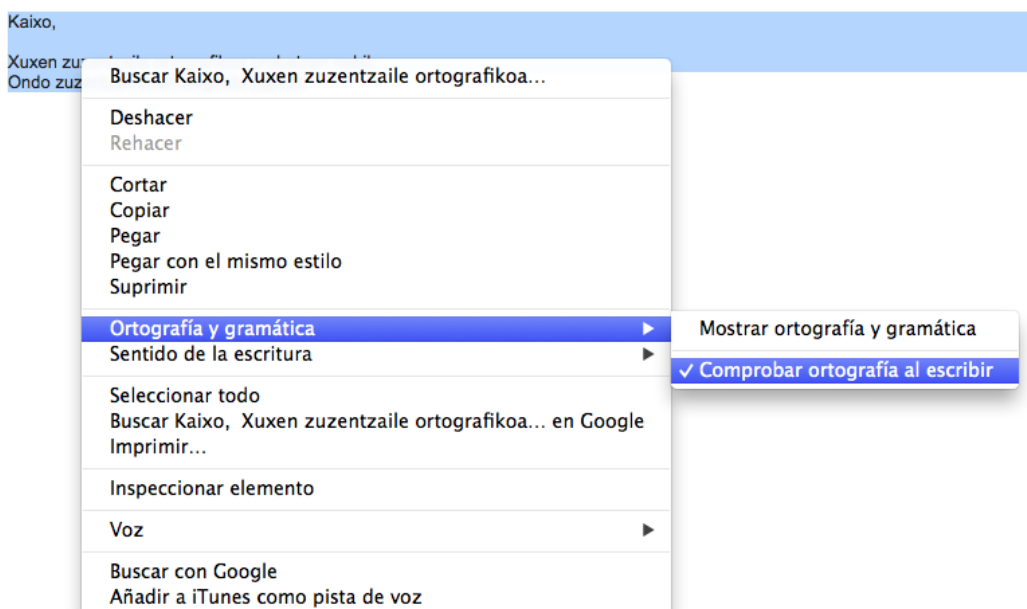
Kaixo,

Xuxen zu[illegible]
Ondo zuz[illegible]

Buscar Kaixo, Xuxen zuzentzaile ortografikoa...

Deshacer
Rehacer

Cortar
Copiar
Pegar
Pegar con el mismo estilo
Suprimir

Ortografía y gramática
Sentido de la escritura

Seleccionar todo
Buscar Kaixo, Xuxen zuzentzaile ortografikoa... en Google
Imprimir...

Inspeccionar elemento

Voz

Buscar con Google
Añadir a iTunes como pista de voz

Mostrar ortografía y gramática

✓ Comprobar ortografía al escribir